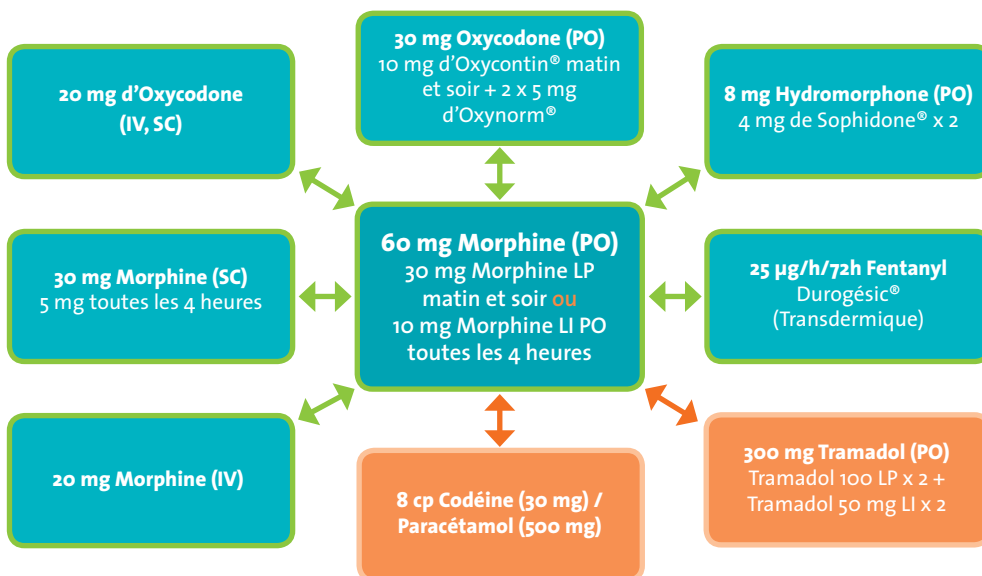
30 mg Oxycodone (PO)
10 mg d'Oxycontin® matin et soir + 2 x 5 mg d'Oxynorm®

20 mg d'Oxycodone (IV, SC)

8 mg Hydromorphone (PO)
4 mg de Sophidone® x 2

30 mg Morphine (SC)
5 mg toutes les 4 heures

60 mg Morphine (PO)
30 mg Morphine LP matin et soir ou 10 mg Morphine LI PO toutes les 4 heures

25 µg/h/72h Fentanyl
Durogésic®
(Transdermique)

20 mg Morphine (IV)

8 cp Codéine (30 mg) / Paracétamol (500 mg)

300 mg Tramadol (PO)
Tramadol 100 LP x 2 + Tramadol 50 mg LI x 2